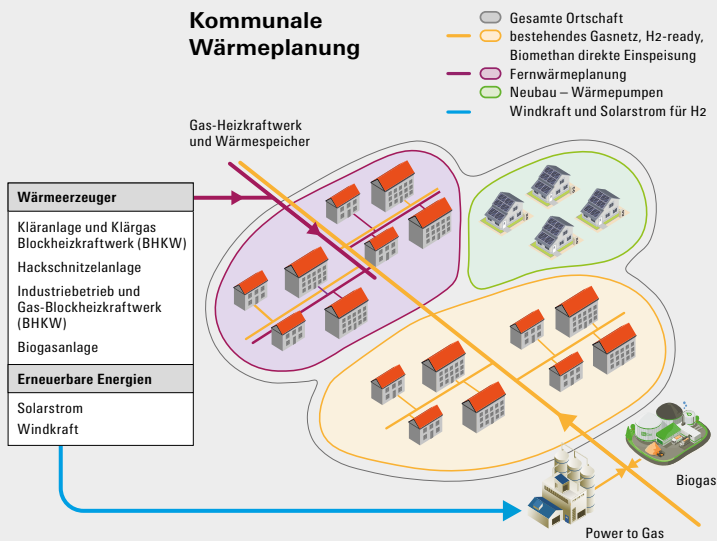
Kommunale Wärmeplanung

Gesamte Ortschaft
bestehendes Gasnetz, $H_2$-ready, Biomethan direkte Einspeisung
Fernwärmeplanung
Neubau – Wärmepumpen
Windkraft und Solarstrom für $H_2$

Gas-Heizkraftwerk und Wärmespeicher

Wärmeerzeuger
Kläranlage und Klärgas Blockheizkraftwerk (BHKW)
Hackschnitzelanlage
Industriebetrieb und Gas-Blockheizkraftwerk (BHKW)
Biogasanlage

Erneuerbare Energien
Solarstrom
Windkraft

Biogas

Power to Gas